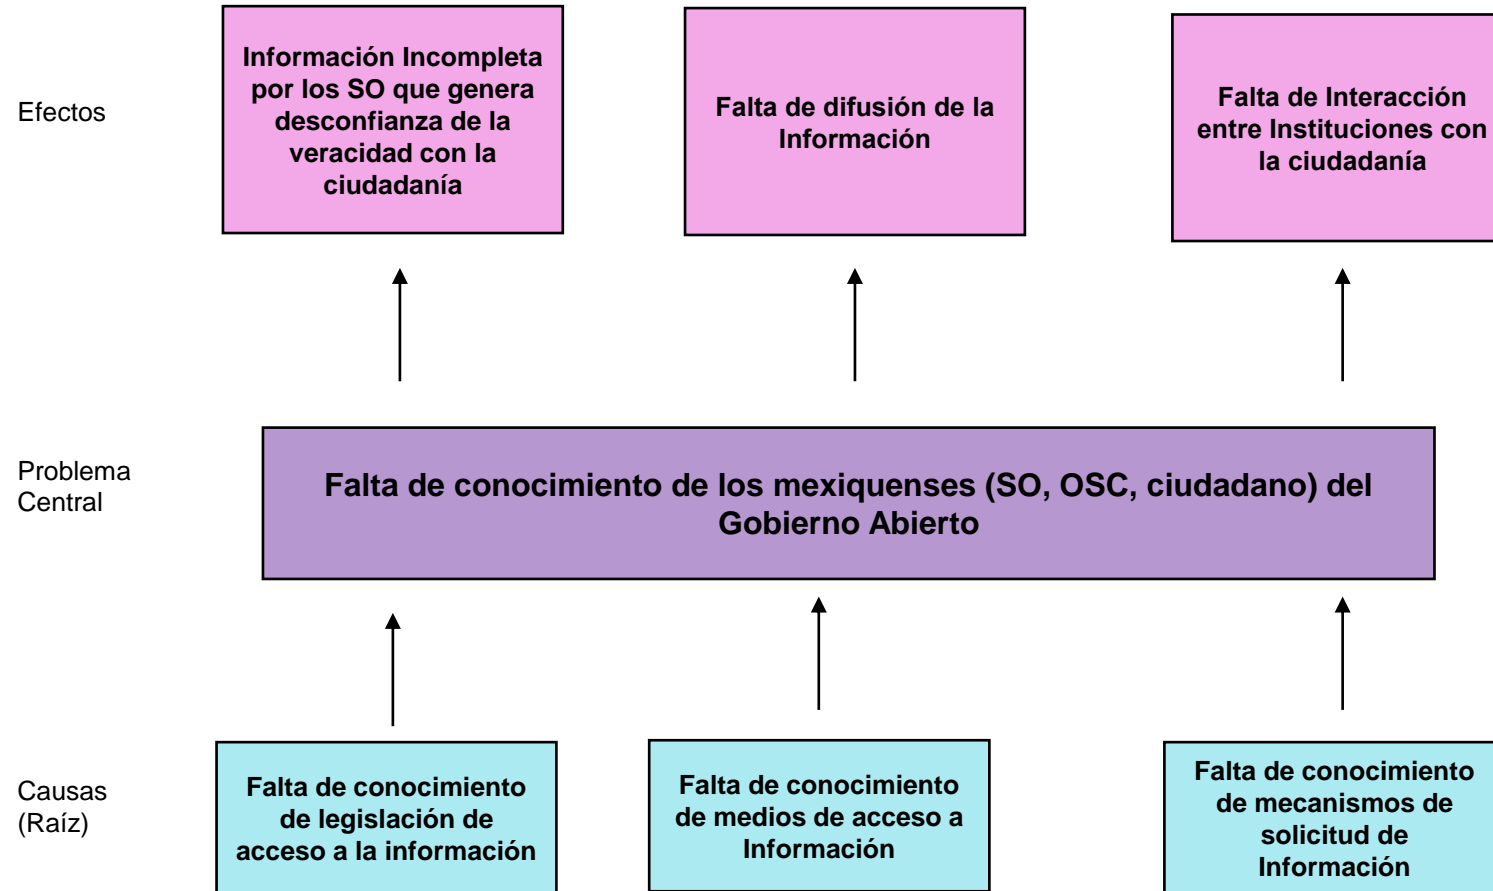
Efectos

Información Incompleta por los SO que genera desconfianza de la veracidad con la ciudadanía

Falta de difusión de la Información

Falta de Interacción entre Instituciones con la ciudadanía

Problema Central

Falta de conocimiento de los mexiquenses (SO, OSC, ciudadano) del Gobierno Abierto

Causas (Raíz)

Falta de conocimiento de legislación de acceso a la información

Falta de conocimiento de medios de acceso a Información

Falta de conocimiento de mecanismos de solicitud de Información